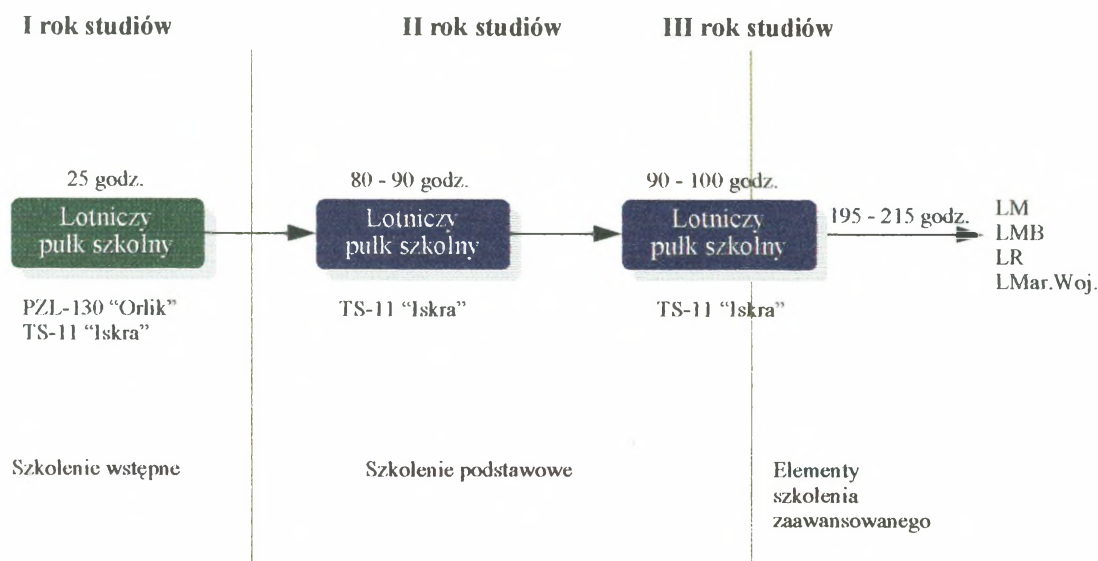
I rok studiów

II rok studiów

III rok studiów

25 godz.

Lotniczy pułk szkolny

PZL-130 "Orlik"
TS-11 "Iskra"

80 - 90 godz.

Lotniczy pułk szkolny

TS-11 "Iskra"

90 - 100 godz.

Lotniczy pułk szkolny

TS-11 "Iskra"

195 - 215 godz.

LM
LMB
LR
LMar.Woj.

Szkolenie wstępne

Szkolenie podstawowe

Elementy szkolenia zaawansowanego